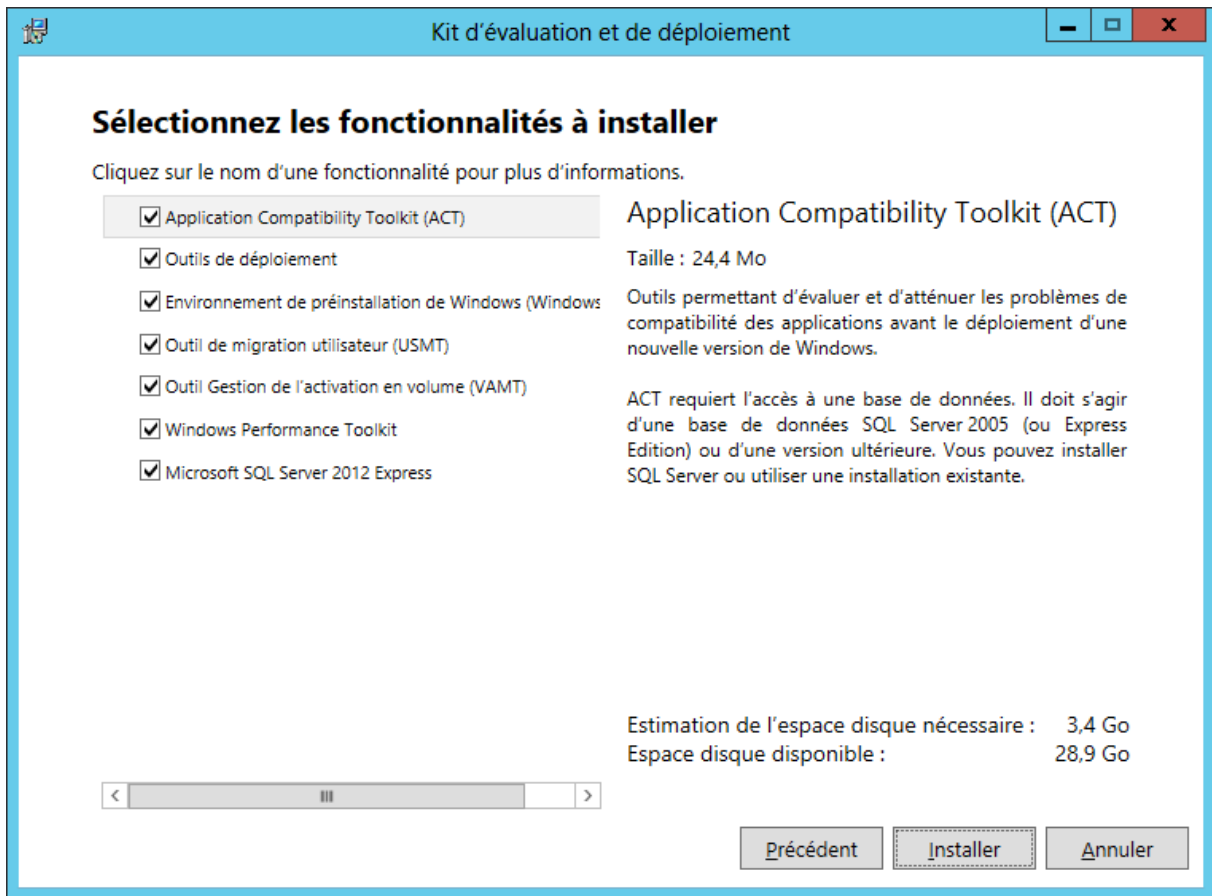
Kit d'évaluation et de déploiement

Sélectionnez les fonctionnalités à installer

Cliquez sur le nom d'une fonctionnalité pour plus d'informations.

Application Compatibility Toolkit (ACT)
Outils de déploiement
Environnement de préinstallation de Windows (Windows
Outil de migration utilisateur (USMT)
Outil Gestion de l'activation en volume (VAMT)
Windows Performance Toolkit
Microsoft SQL Server 2012 Express

Application Compatibility Toolkit (ACT)

Taille : 24,4 Mo

Outils permettant d'évaluer et d'atténuer les problèmes de compatibilité des applications avant le déploiement d'une nouvelle version de Windows.

ACT requiert l'accès à une base de données. Il doit s'agir d'une base de données SQL Server 2005 (ou Express Edition) ou d'une version ultérieure. Vous pouvez installer SQL Server ou utiliser une installation existante.

Estimation de l'espace disque nécessaire : 3,4 Go
Espace disque disponible : 28,9 Go

Précédent Installer Annuler